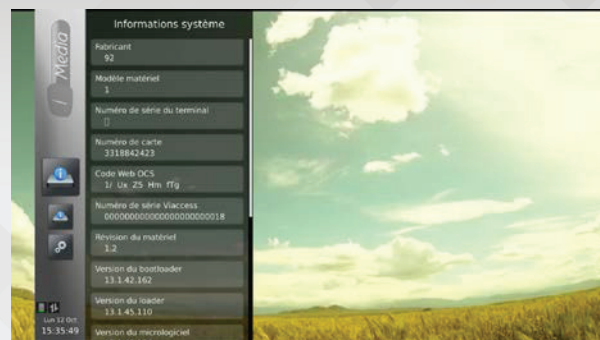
Media

Informations système

Fabricant
92

Modèle matériel
1

Numéro de série du terminal
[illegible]

Numéro de carte
3318842423

Code Web OCS
1r Ux Z5 Hm fTg

Numéro de série Viaccess
000000000000000000000018

Révision du matériel
1.2

Version du bootloader
13.1.42.162

Version du loader
13.1.45.110

Version du micrologiciel

Lun 12 Oct
15:35:49